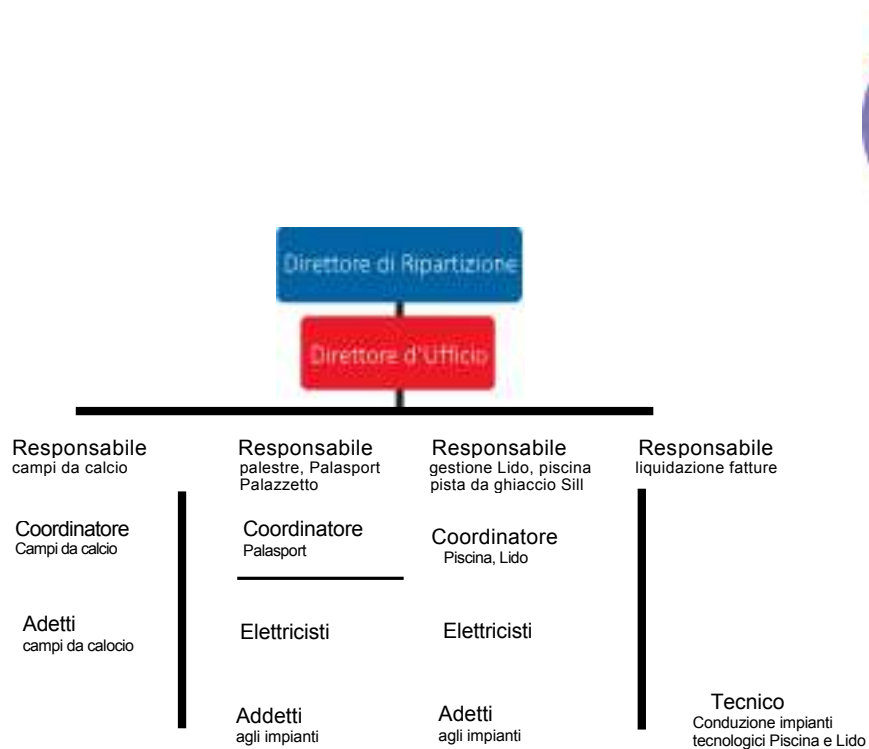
Direttore di Ripartizione

Direttore d'Ufficio

Responsabile
campi da calcio

Coordinatore
Campi da calcio

Adetti
campi da calocio

Responsabile
palestre, Palasport
Palazzetto

Coordinatore
Palasport

Elettricisti

Addetti
agli impianti

Responsabile
gestione Lido, piscina
pista da ghiaccio Sill

Coordinatore
Piscina, Lido

Elettricisti

Adetti
agli impianti

Responsabile
liquidazione fatture

Tecnico
Conduzione impianti
tecnologici Piscina e Lido